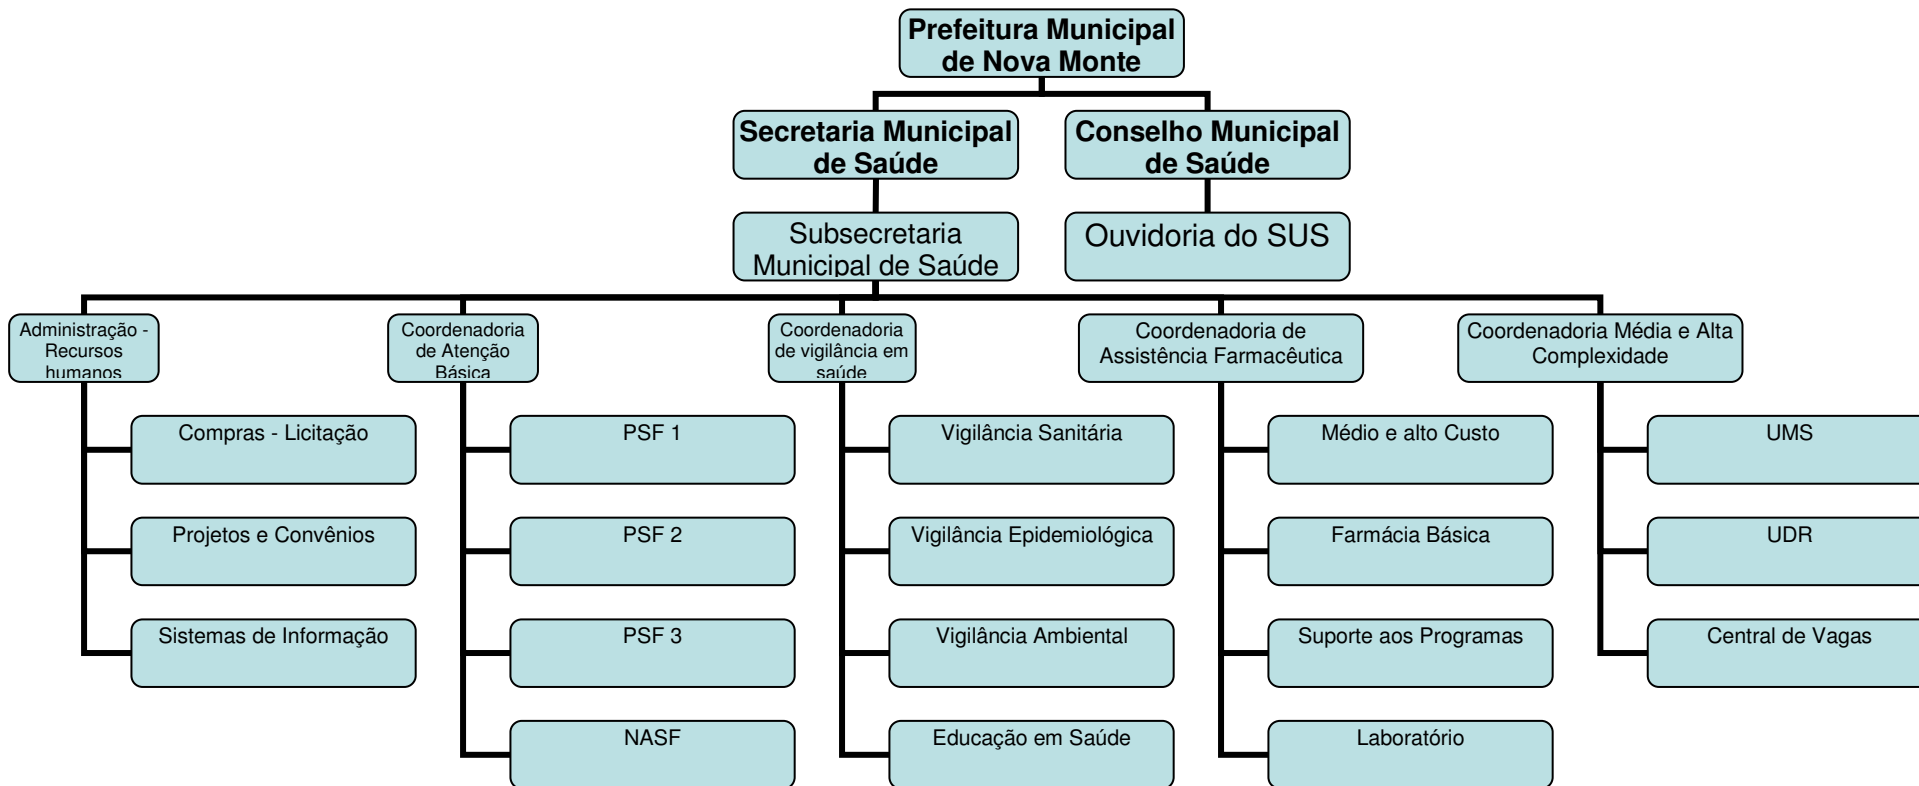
Prefeitura Municipal de Nova Monte

Secretaria Municipal de Saúde

Conselho Municipal de Saúde

Subsecretaria Municipal de Saúde

Ouvidoria do SUS

Administração - Recursos humanos

Compras - Licitação

Projetos e Convênios

Sistemas de Informação

Coordenadoria de Atenção Básica

PSF 1

PSF 2

PSF 3

NASF

Coordenadoria de vigilância em saúde

Vigilância Sanitária

Vigilância Epidemiológica

Vigilância Ambiental

Educação em Saúde

Coordenadoria de Assistência Farmacêutica

Médio e alto Custo

Farmácia Básica

Suporte aos Programas

Laboratório

Coordenadoria Média e Alta Complexidade

UMS

UDR

Central de Vagas